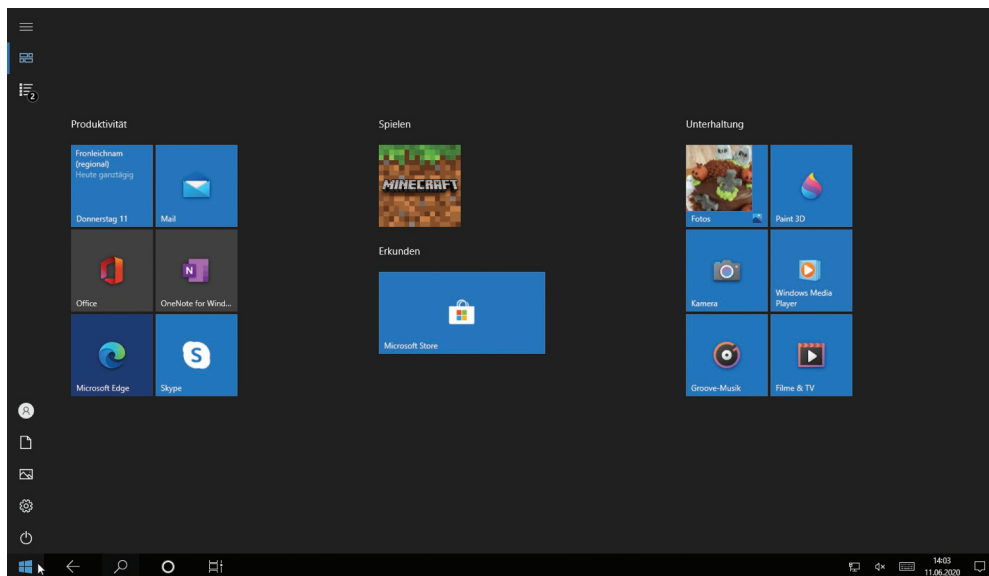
2

Produktivität

Fronleichnam (regional)
Heute ganztägig
Donnerstag 11

Mail

Office

OneNote for Wind...

Microsoft Edge

Skype

Spielen

MINECRAFT

Erkunden

Microsoft Store

Unterhaltung

Fotos

Paint 3D

Kamera

Windows Media Player

Groove-Musik

Filme & TV

14:03
11.06.2020